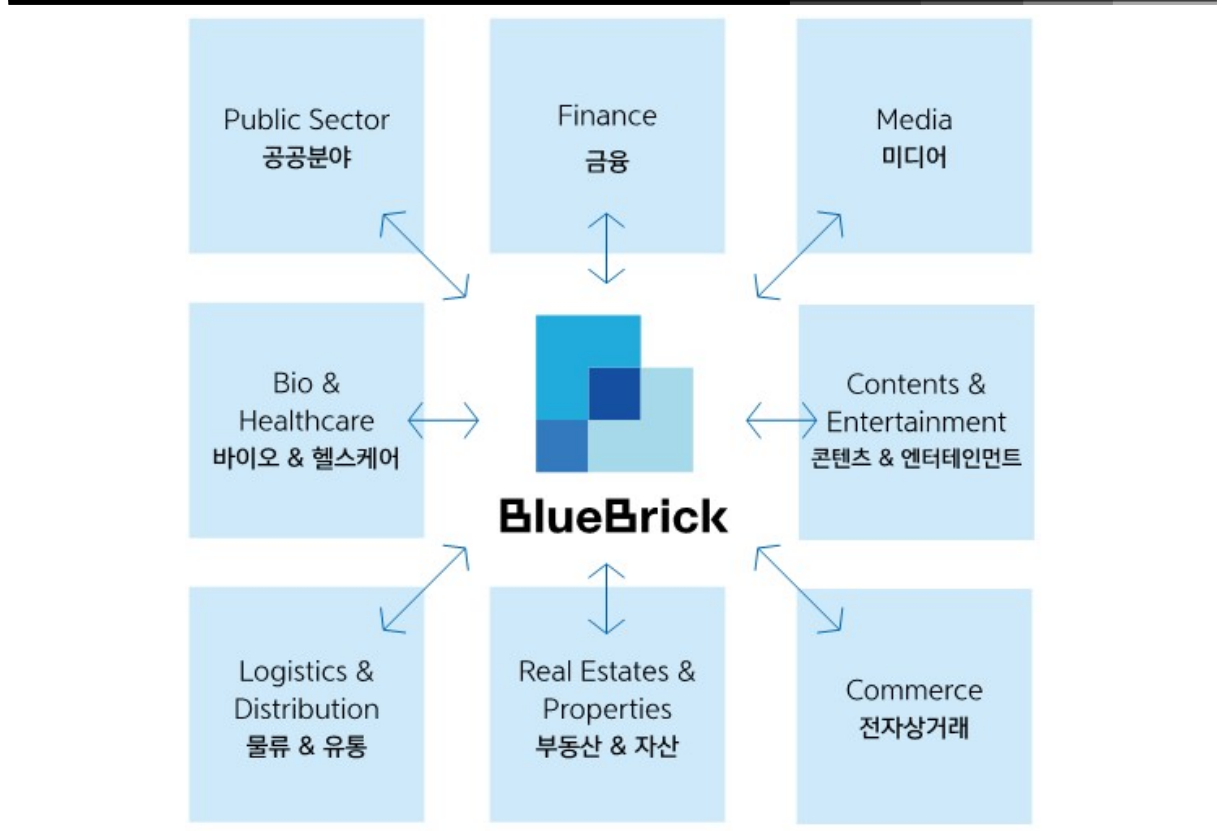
Public Sector
공공분야

Finance
금융

Media
미디어

Bio & Healthcare
바이오 & 헬스케어

BlueBrick

Contents & Entertainment
콘텐츠 & 엔터테인먼트

Logistics & Distribution
물류 & 유통

Real Estates & Properties
부동산 & 자산

Commerce
전자상거래